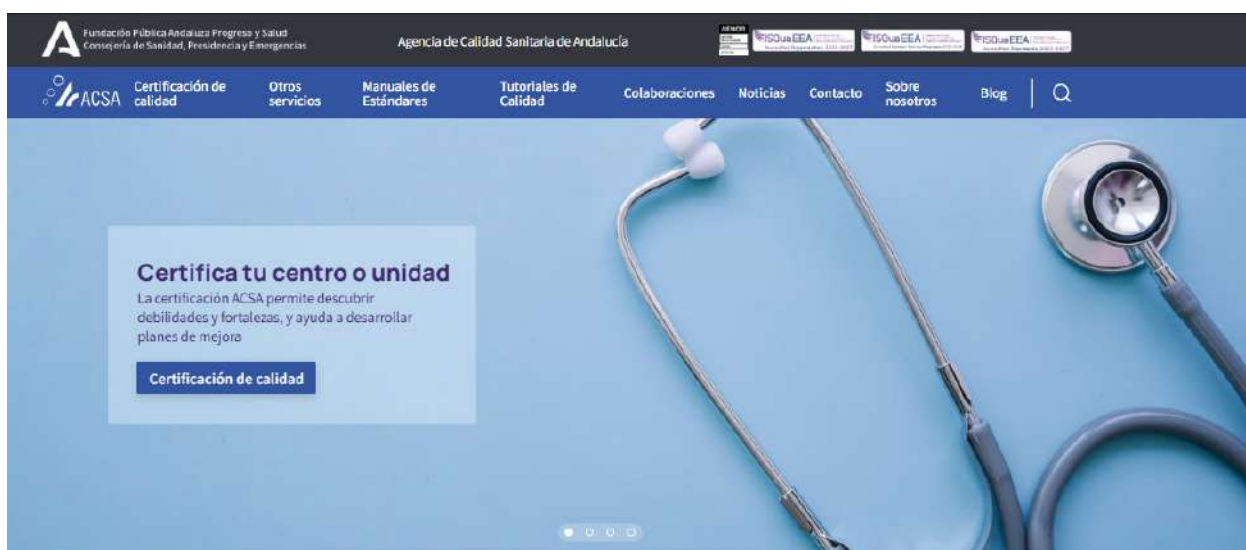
Fundación Pública Andaluza Progreso y Salud
Consejería de Sanidad, Presidencia y Emergencias

Agencia de Calidad Sanitaria de Andalucía

ISQua EEA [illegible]
ISQua EEA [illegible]
ISQua EEA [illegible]

ACSA
Certificación de calidad
Otros servicios
Manuales de Estándares
Tutoriales de Calidad
Colaboraciones
Noticias
Contacto
Sobre nosotros
Blog

Certifica tu centro o unidad
La certificación ACSA permite descubrir debilidades y fortalezas, y ayuda a desarrollar planes de mejora

Certificación de calidad